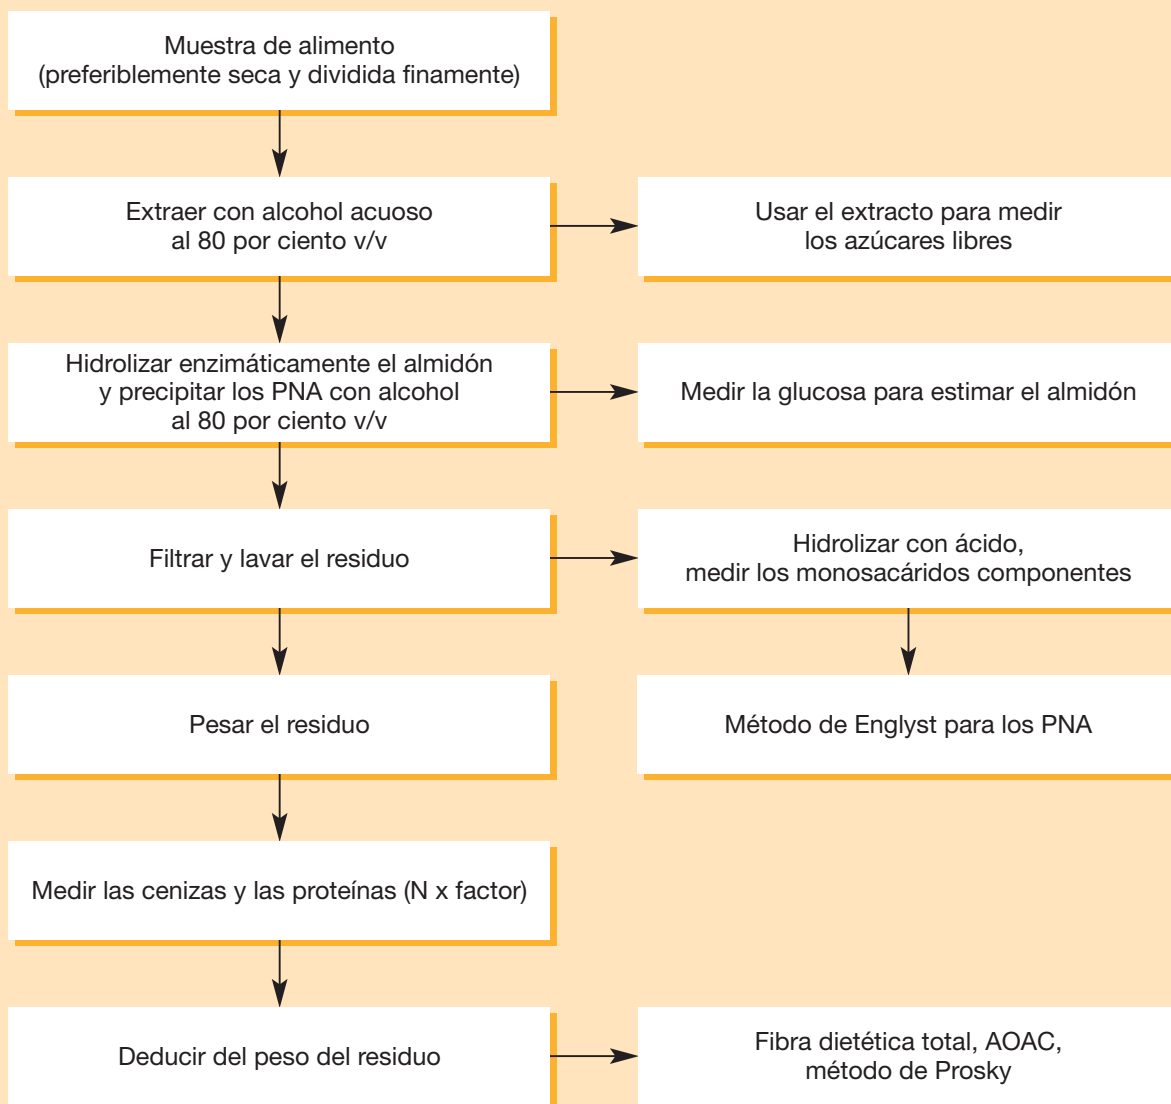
Muestra de alimento
(preferiblemente seca y dividida finamente)

Extraer con alcohol acuoso
al 80 por ciento v/v

Usar el extracto para medir
los azúcares libres

Hidrolizar enzimáticamente el almidón
y precipitar los PNA con alcohol
al 80 por ciento v/v

Medir la glucosa para estimar el almidón

Filtrar y lavar el residuo

Hidrolizar con ácido,
medir los monosacáridos componentes

Pesar el residuo

Método de Englyst para los PNA

Medir las cenizas y las proteínas (N x factor)

Deducir del peso del residuo

Fibra dietética total, AOAC,
método de Prosky